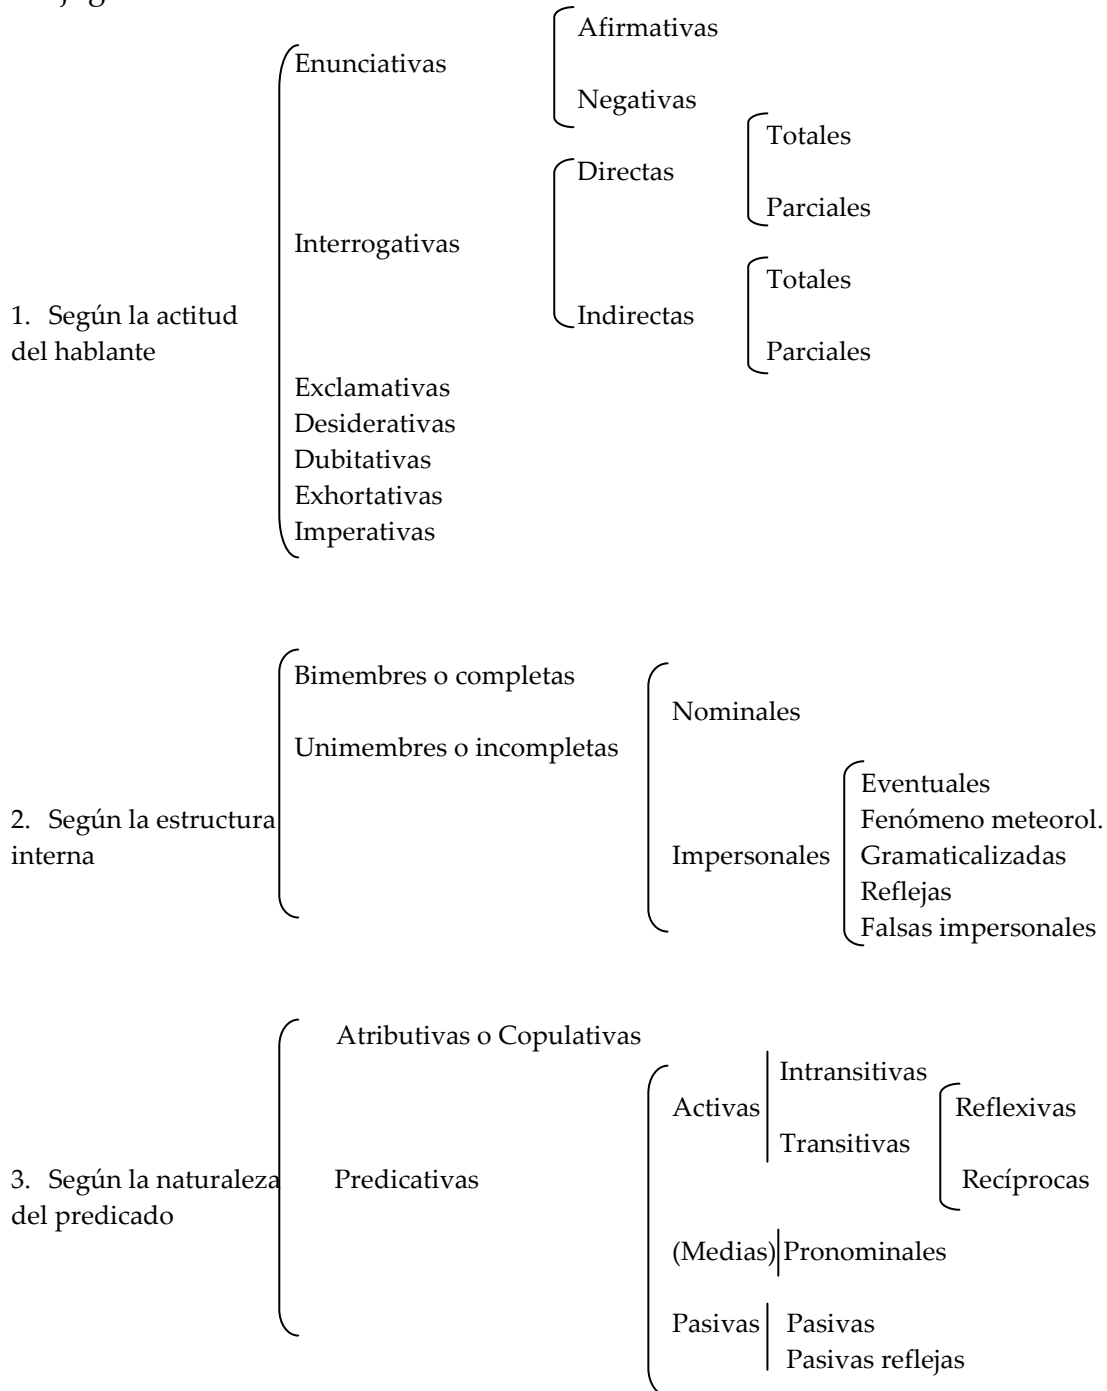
1. Según la actitud del hablante

Enunciativas
Afirmativas
Negativas

Interrogativas
Directas
Totales
Parciales
Indirectas
Totales
Parciales

Exclamativas
Desiderativas
Dubitativas
Exhortativas
Imperativas

2. Según la estructura interna

Bimembres o completas
Unimembres o incompletas
Nominales
Impersonales
Eventuales
Fenómeno meteorol.
Gramaticalizadas
Reflejas
Falsas impersonales

3. Según la naturaleza del predicado

Atributivas o Copulativas
Predicativas
Activas
Intransitivas
Transitivas
Reflexivas
Recíprocas
(Medias) Pronominales
Pasivas
Pasivas
Pasivas reflejas